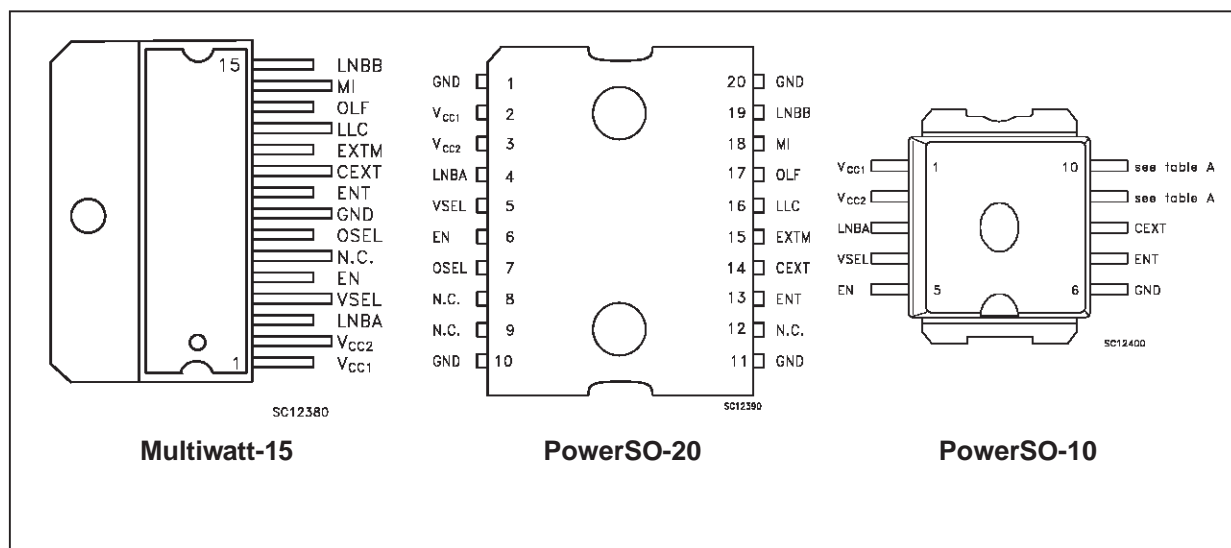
15
LNBB
MI
OLF
LLC
EXTM
CEXT
ENT
GND
OSEL
N.C.
EN
VSEL
LNBA
$V_{CC2}$
1
$V_{CC1}$

SC12380

Multiwatt-15

GND 1
$V_{CC1}$ 2
$V_{CC2}$ 3
LNBA 4
VSEL 5
EN 6
OSEL 7
N.C. 8
N.C. 9
GND 10
20 GND
19 LNBB
18 MI
17 OLF
16 LLC
15 EXTM
14 CEXT
13 ENT
12 N.C.
11 GND

SC12390

PowerSO-20

$V_{CC1}$ 1
$V_{CC2}$
LNBA
VSEL
EN 5
10 see table A
see table A
CEXT
ENT
6 GND

SC12400

PowerSO-10